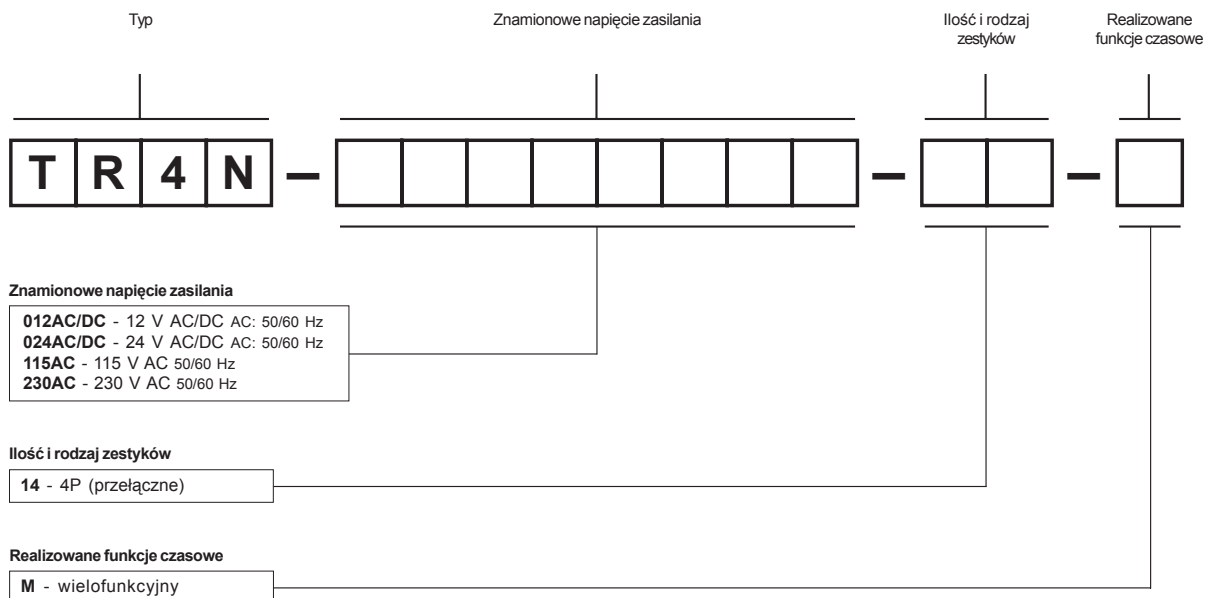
Typ

Znamionowe napięcie zasilania

Ilość i rodzaj zestyków

Realizowane funkcje czasowe

T R 4 N – – –

Znamionowe napięcie zasilania

**012AC/DC** - 12 V AC/DC AC: 50/60 Hz
**024AC/DC** - 24 V AC/DC AC: 50/60 Hz
**115AC** - 115 V AC 50/60 Hz
**230AC** - 230 V AC 50/60 Hz

Ilość i rodzaj zestyków

**14** - 4P (przełączne)

Realizowane funkcje czasowe

**M** - wielofunkcyjny